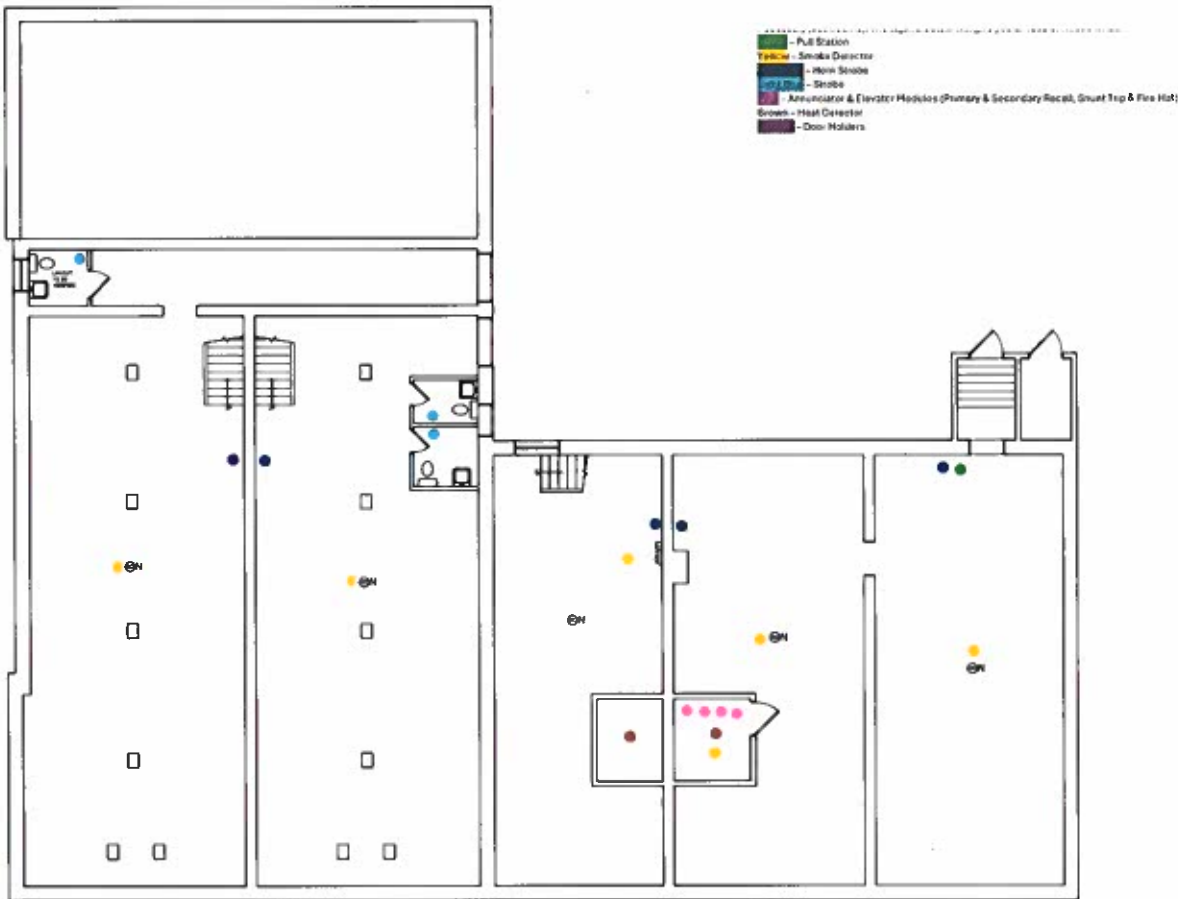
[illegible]
Green - Pull Station
Yellow - Smoke Detector
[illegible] - Horn Strobe
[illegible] - Strobe
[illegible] - Annunciator & Elevator Modules (Primary & Secondary Recall, Shunt Trip & Fire Hat)
Brown - Heat Detector
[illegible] - Door Holders

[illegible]

EN
EN
EN
EN
EN